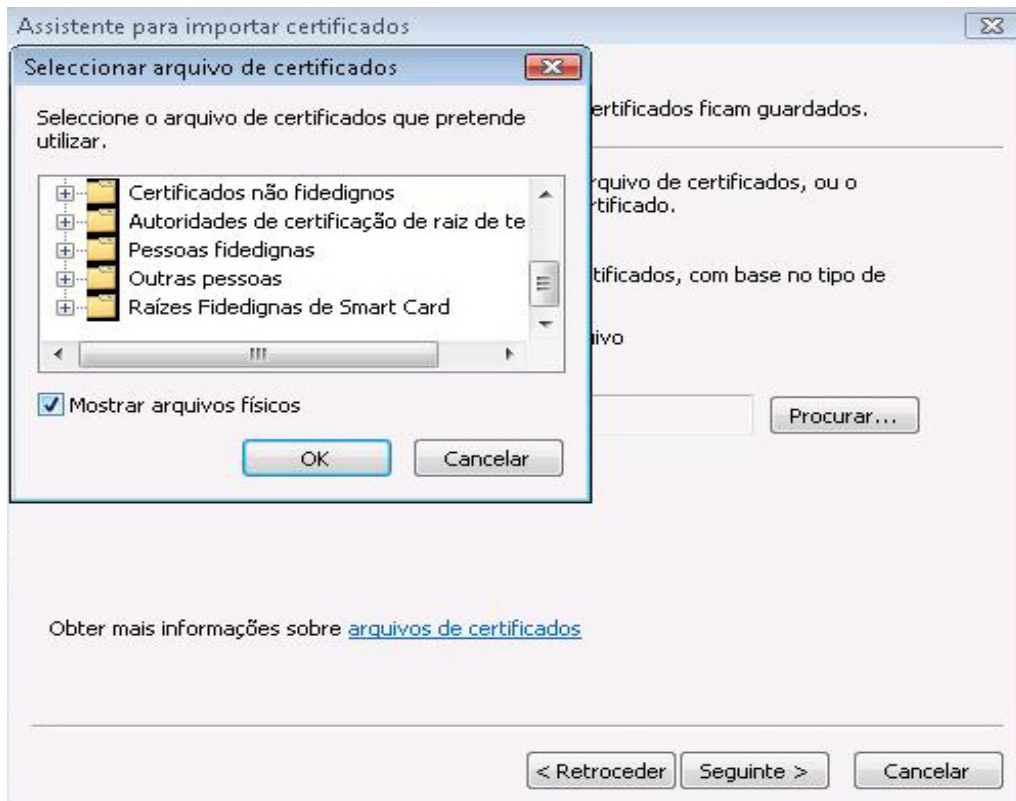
Assistente para importar certificados

Seleccionar arquivo de certificados

Seleccione o arquivo de certificados que pretende utilizar.

Certificados não fidedignos
Autoridades de certificação de raiz de te
Pessoas fidedignas
Outras pessoas
Raízes Fidedignas de Smart Card

Mostrar arquivos físicos

OK
Cancelar

ertificados ficam guardados.

rquivo de certificados, ou o rtificado.

tificados, com base no tipo de

ivo

Procurar...

Obter mais informações sobre arquivos de certificados

< Retroceder
Seguinte >
Cancelar